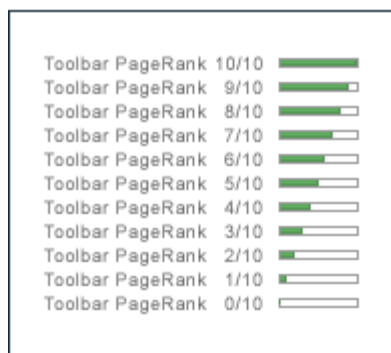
Toolbar PageRank 10/10
Toolbar PageRank 9/10
Toolbar PageRank 8/10
Toolbar PageRank 7/10
Toolbar PageRank 6/10
Toolbar PageRank 5/10
Toolbar PageRank 4/10
Toolbar PageRank 3/10
Toolbar PageRank 2/10
Toolbar PageRank 1/10
Toolbar PageRank 0/10